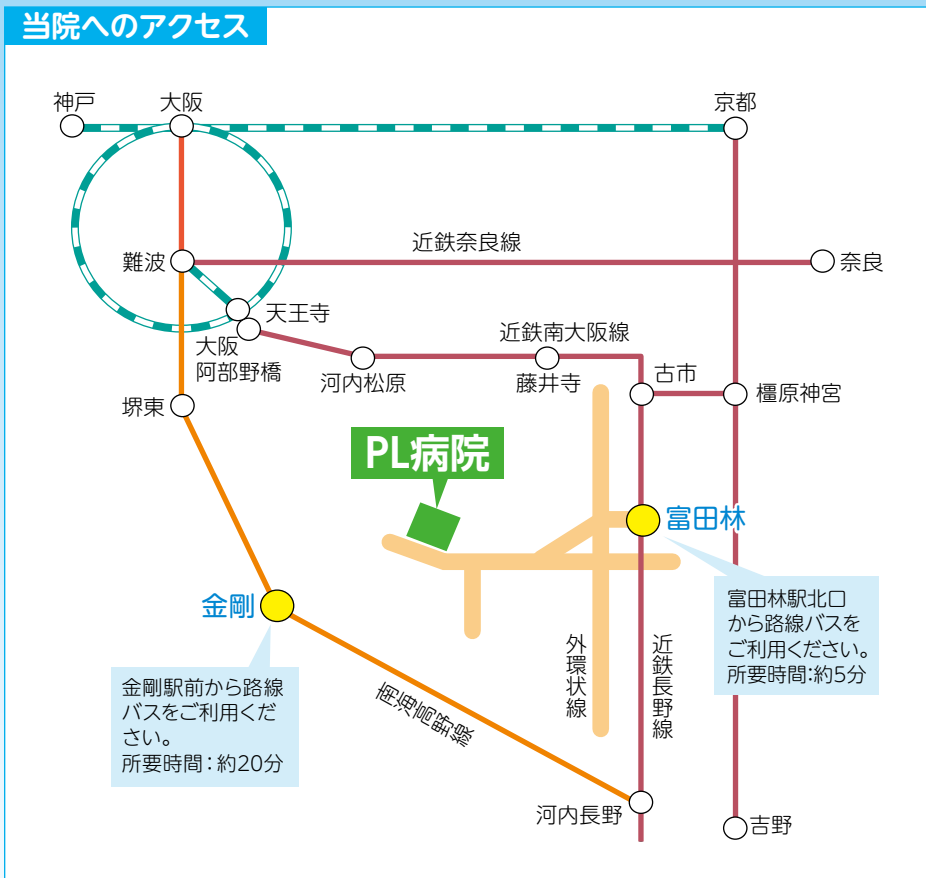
当院へのアクセス

神戸
大阪
京都
近鉄奈良線
難波
奈良
天王寺
大阪阿部野橋
近鉄南大阪線
河内松原
藤井寺
古市
橿原神宮
堺東
PL病院
富田林
富田林駅北口から路線バスをご利用ください。所要時間:約5分
金剛
外環状線
近鉄長野線
金剛駅前から路線バスをご利用ください。所要時間:約20分
南海高野線
河内長野
吉野